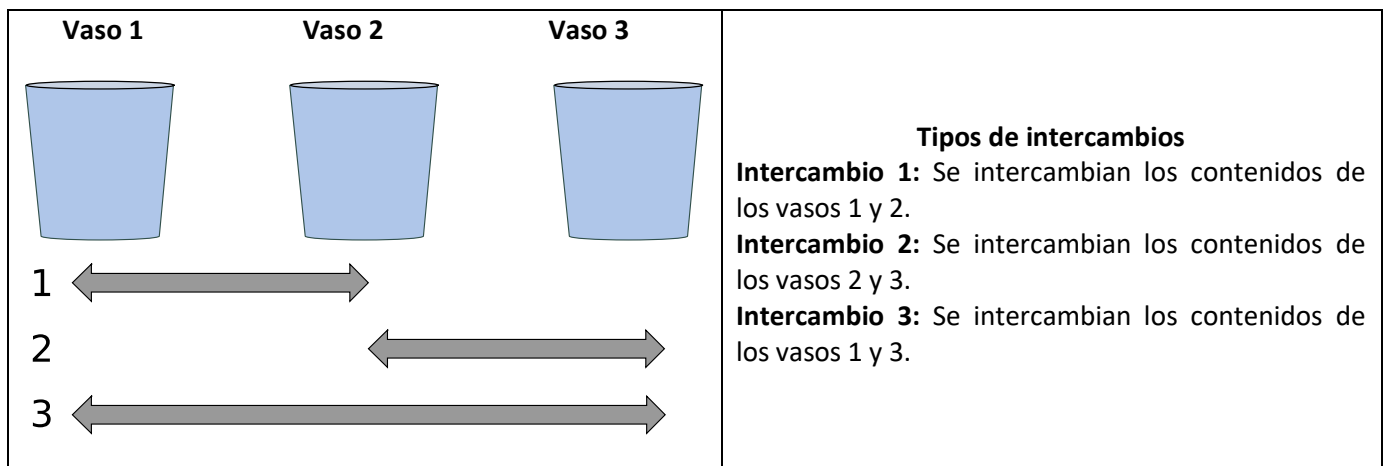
Vaso 1 Vaso 2 Vaso 3

1

2

3

Tipos de intercambios

**Intercambio 1:** Se intercambian los contenidos de los vasos 1 y 2.

**Intercambio 2:** Se intercambian los contenidos de los vasos 2 y 3.

**Intercambio 3:** Se intercambian los contenidos de los vasos 1 y 3.